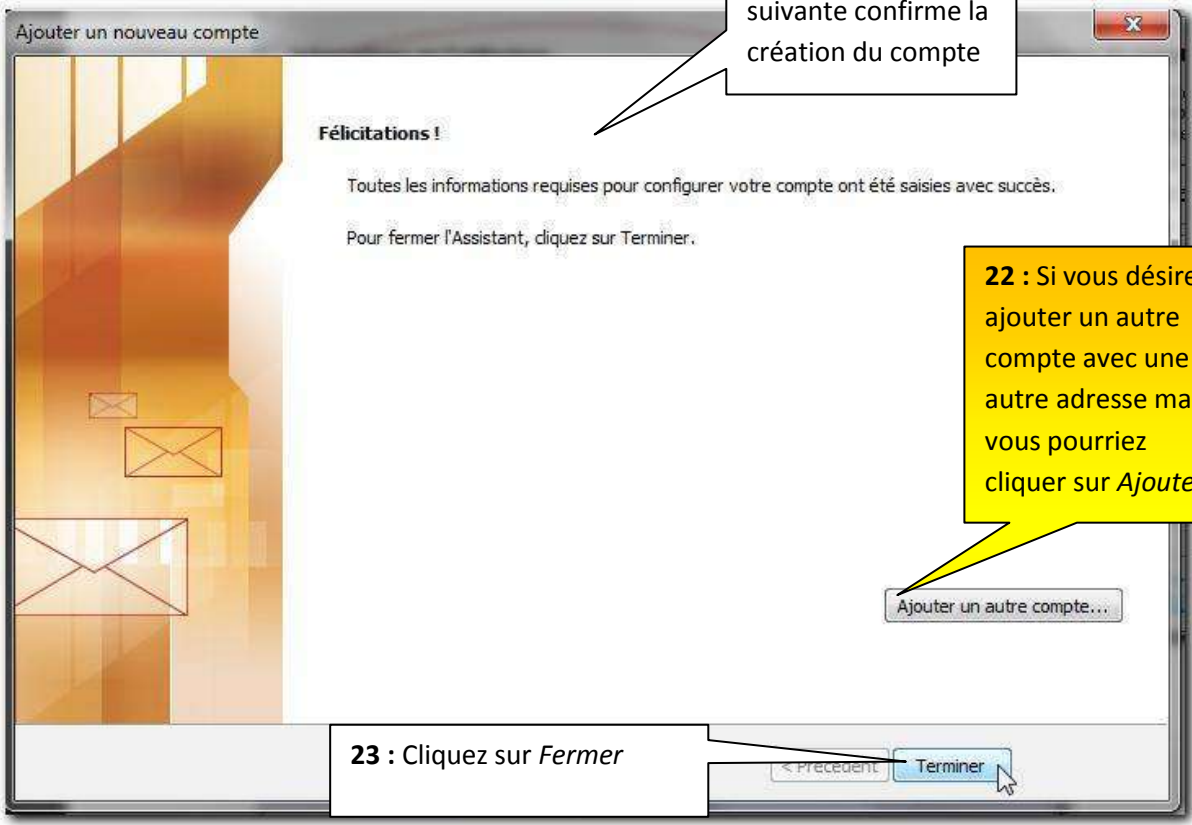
Ajouter un nouveau compte

suivante confirme la création du compte

Félicitations !

Toutes les informations requises pour configurer votre compte ont été saisies avec succès.

Pour fermer l'Assistant, cliquez sur Terminer.

**22 :** Si vous désire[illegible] ajouter un autre compte avec une autre adresse ma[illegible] vous pourriez cliquer sur *Ajoute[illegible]*

Ajouter un autre compte...

**23 :** Cliquez sur *Fermer*

< Précédent

Terminer